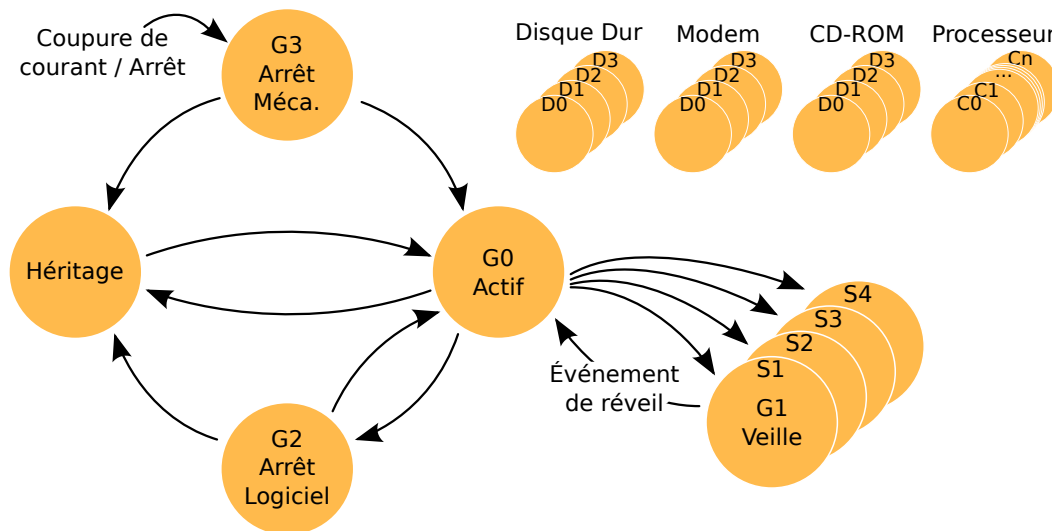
Coupure de courant / Arrêt

G3
Arrêt
Méca.

Disque Dur
D3
D2
D1
D0

Modem
D3
D2
D1
D0

CD-ROM
D3
D2
D1
D0

Processeur
Cn
...
C1
C0

Héritage

G0
Actif

S4
S3
S2
S1
G1
Veille

Événement de réveil

G2
Arrêt
Logiciel